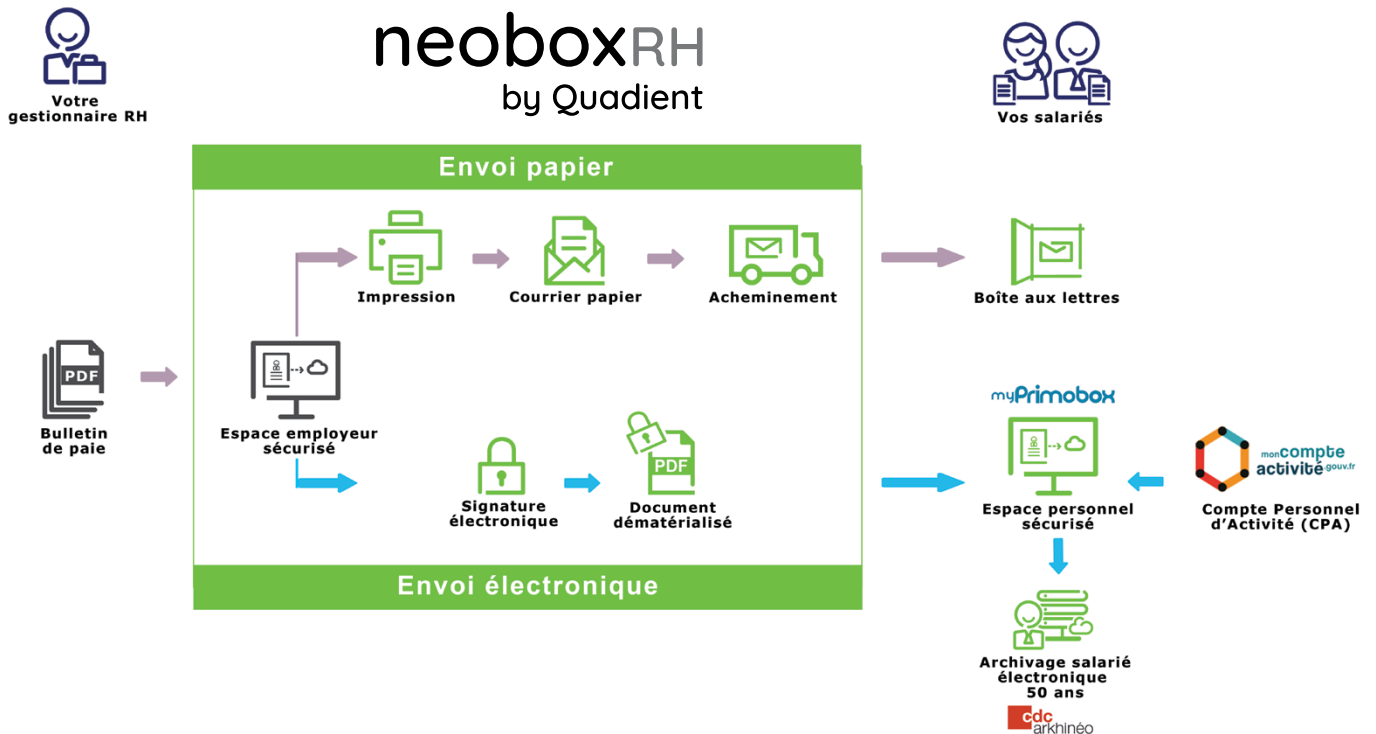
Votre gestionnaire RH

neoboxRH
by Quadient

Vos salariés

Envoi papier

Impression

Courrier papier

Acheminement

Boîte aux lettres

PDF

Bulletin de paie

Espace employeur sécurisé

myPrimobox

Espace personnel sécurisé

mon compte activité .gouv.fr

Compte Personnel d'Activité (CPA)

Signature électronique

PDF

Document dématérialisé

Envoi électronique

Archivage salarié électronique 50 ans

cdc arkhinéo